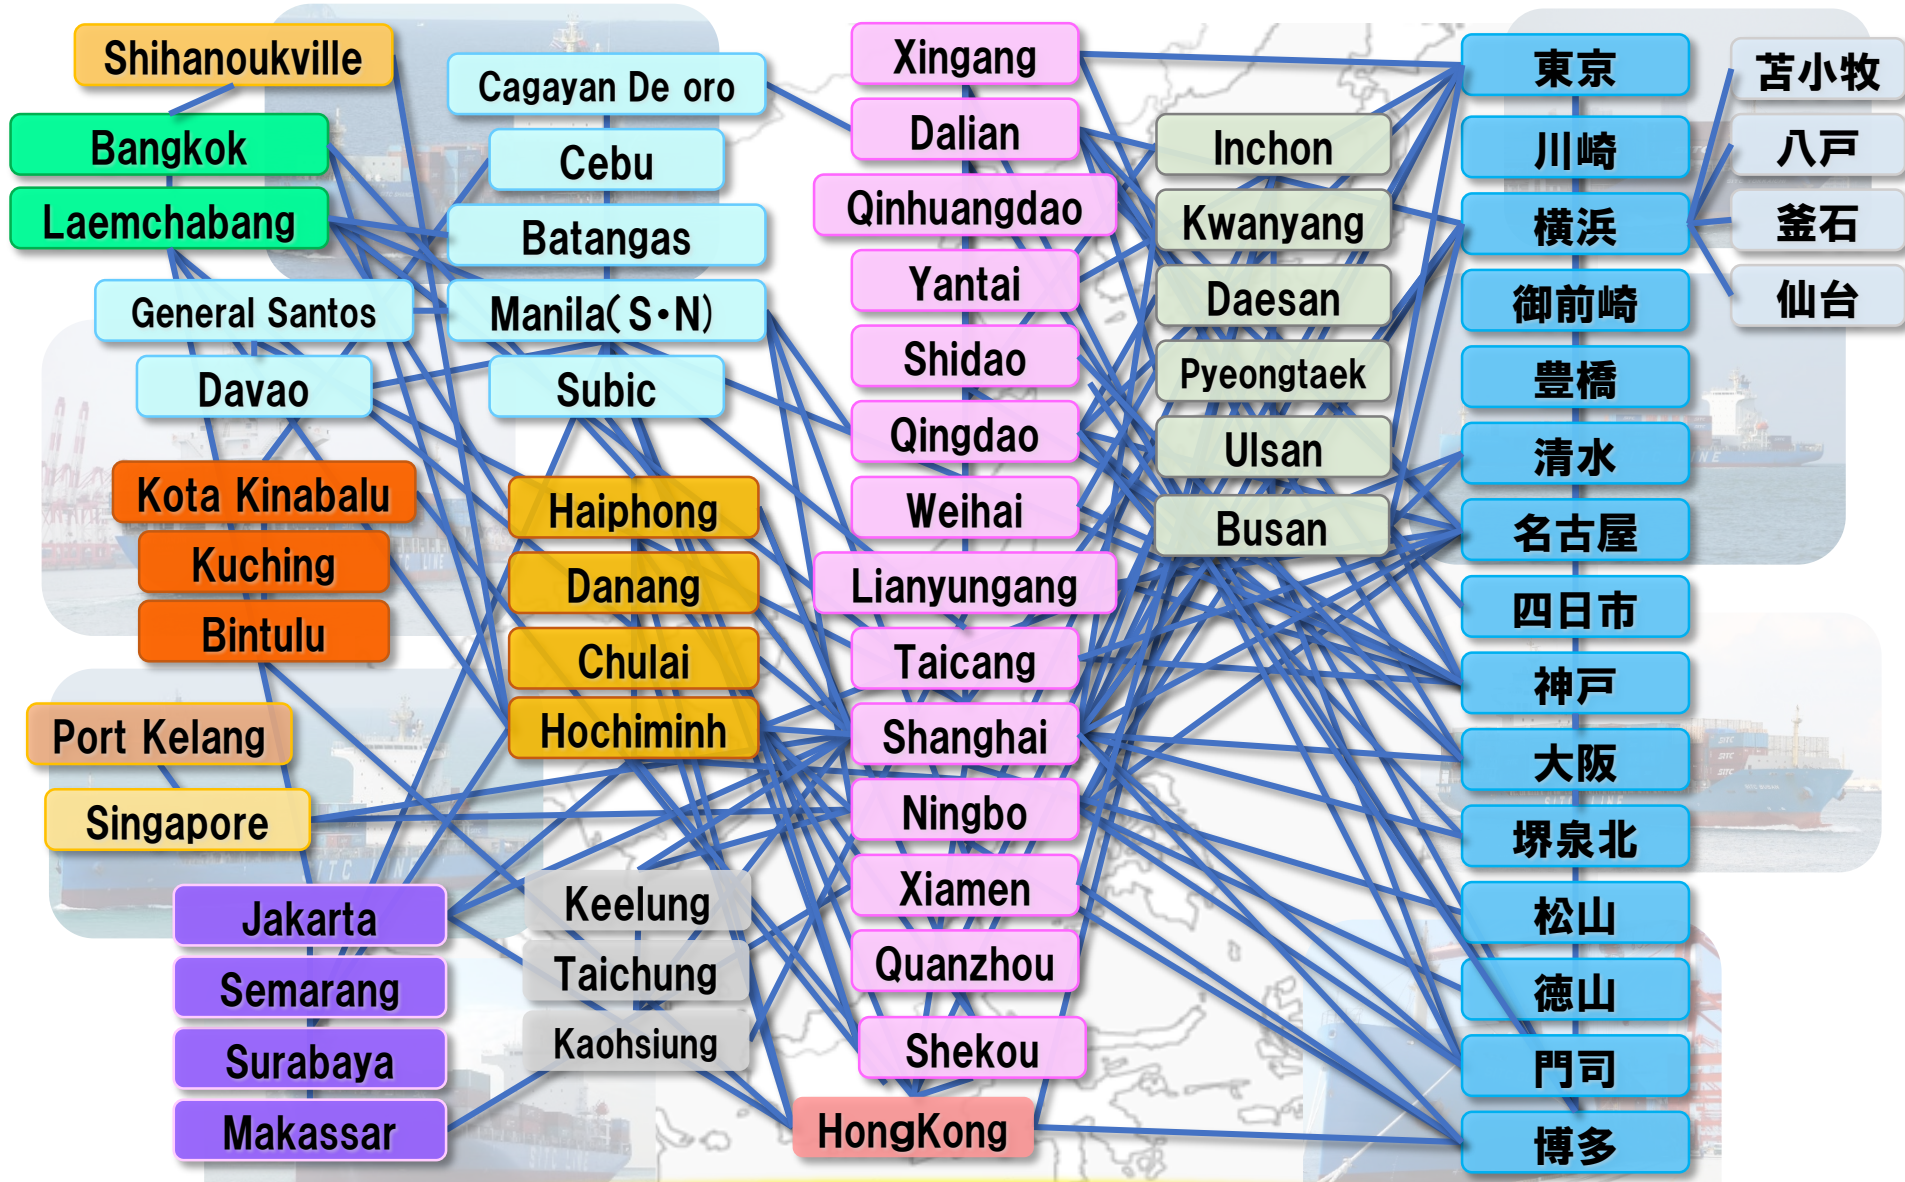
Shihanoukville
Bangkok
Laemchabang
General Santos
Davao
Kota Kinabalu
Kuching
Bintulu
Port Kelang
Singapore
Jakarta
Semarang
Surabaya
Makassar

Cagayan De oro
Cebu
Batangas
Manila(S•N)
Subic
Haiphong
Danang
Chulai
Hochiminh
Keelung
Taichung
Kaohsiung

Xingang
Dalian
Qinhuangdao
Yantai
Shidao
Qingdao
Weihai
Lianyungang
Taicang
Shanghai
Ningbo
Xiamen
Quanzhou
Shekou
HongKong

Inchon
Kwanyang
Daesan
Pyeongtaek
Ulsan
Busan

東京
川崎
横浜
御前崎
豊橋
清水
名古屋
四日市
神戸
大阪
堺泉北
松山
徳山
門司
博多

苫小牧
八戸
釜石
仙台